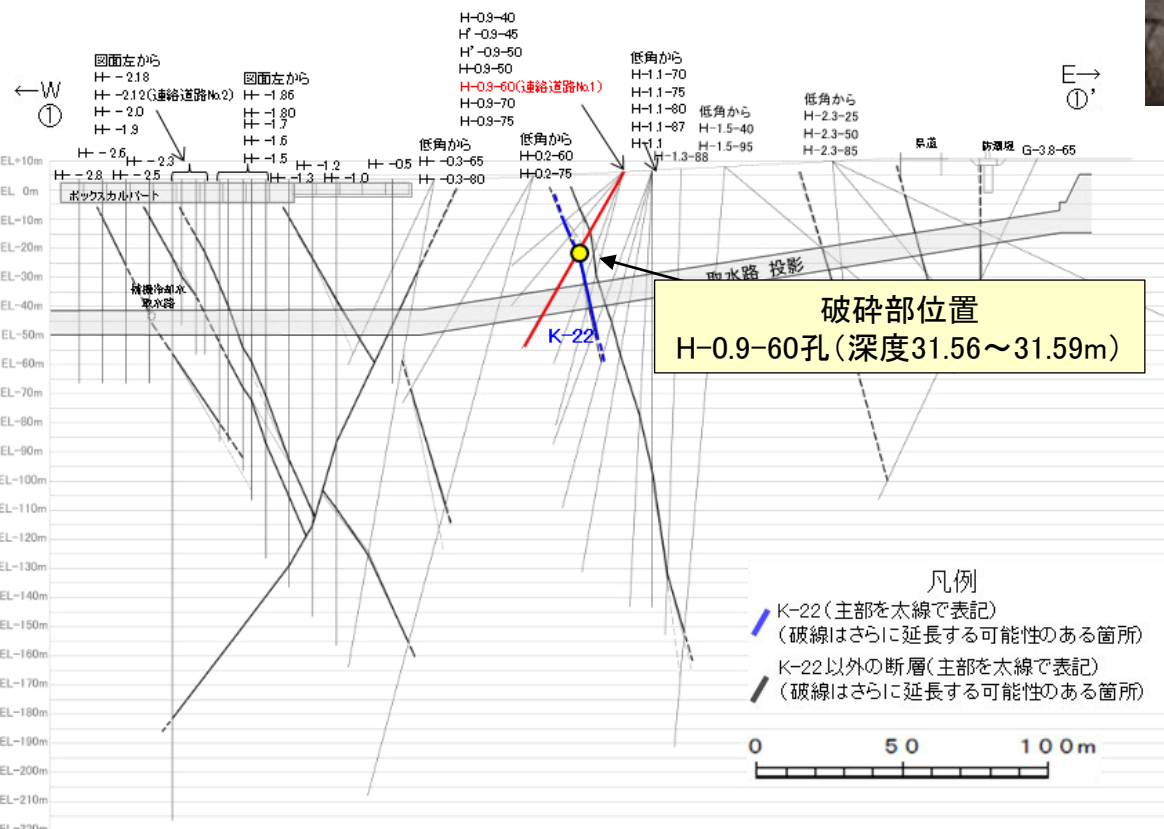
←W
①

E→
①'

図面左から
H－2.18
H－2.12(連絡道路No.2)
H－2.0
H－1.9

図面左から
H－1.86
H－1.80
H－1.7
H－1.6
H－1.5

H－2.6
H－2.3
H－2.8
H－2.5
H－1.3
H－1.2
H－1.0
H－0.5

H-0.9-40
H'-0.9-45
H'-0.9-50
H-0.9-50
H-0.9-60(連絡道路No.1)
H-0.9-70
H-0.9-75

低角から
H－0.3-65
H－0.3-80

低角から
H-0.2-60
H-0.2-75

低角から
H-1.1-70
H-1.1-75
H-1.1-80
H-1.1-87
H-1.1
H-1.3-88

低角から
H-1.5-40
H-1.5-95

低角から
H-2.3-25
H-2.3-50
H-2.3-85

県道
防潮堤
G-3.8-65

ボックスカルバート
補機冷却水
取水路
取水路 投影

破砕部位置
H-0.9-60孔(深度31.56～31.59m)

K-22

EL+10m
EL 0m
EL-10m
EL-20m
EL-30m
EL-40m
EL-50m
EL-60m
EL-70m
EL-80m
EL-90m
EL-100m
EL-110m
EL-120m
EL-130m
EL-140m
EL-150m
EL-160m
EL-170m
EL-180m
EL-190m
EL-200m
EL-210m
EL-220m

凡例
K-22(主部を太線で表記)
(破線はさらに延長する可能性のある箇所)
K-22以外の断層(主部を太線で表記)
(破線はさらに延長する可能性のある箇所)

0 50 100m